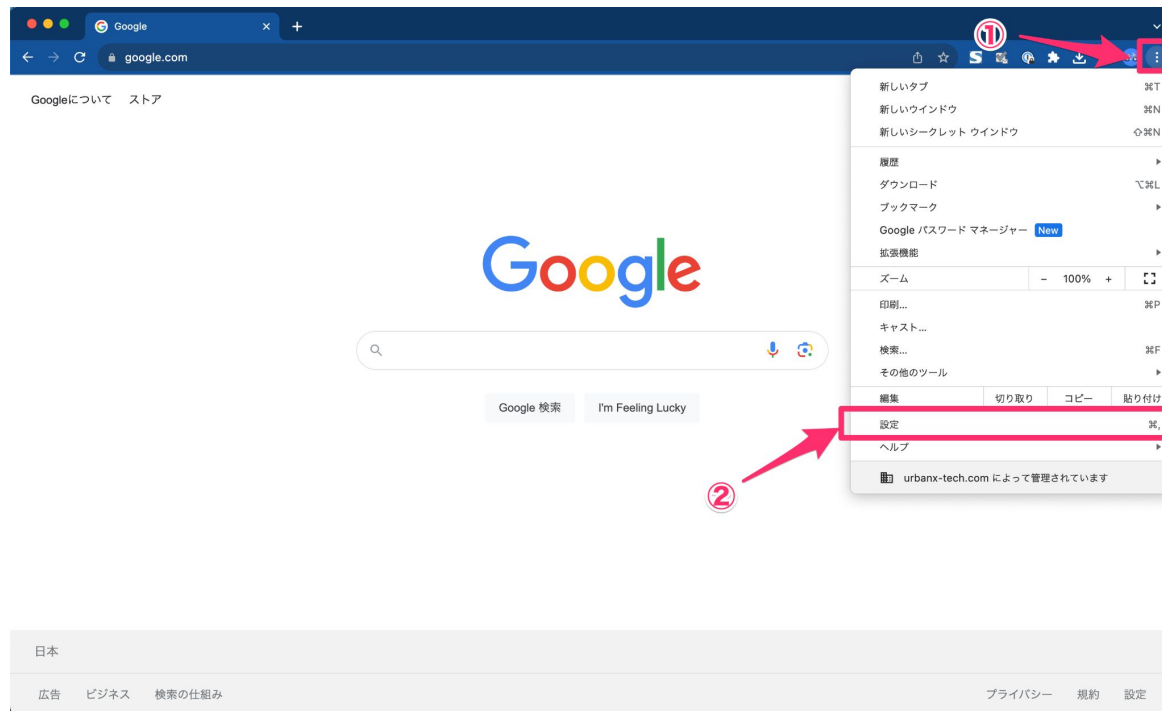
Google
google.com
①
Googleについて ストア
新しいタブ ⌘T
新しいウインドウ ⌘N
新しいシークレット ウインドウ ⇧⌘N
履歴
ダウンロード ⌥⌘L
ブックマーク
Google パスワード マネージャー New
拡張機能
ズーム − 100% +
印刷... ⌘P
キャスト...
検索... ⌘F
その他のツール
編集 切り取り コピー 貼り付け
設定 ⌘,
ヘルプ
urbanx-tech.com によって管理されています
Google
Google 検索 I'm Feeling Lucky
②
日本
広告 ビジネス 検索の仕組み
プライバシー 規約 設定